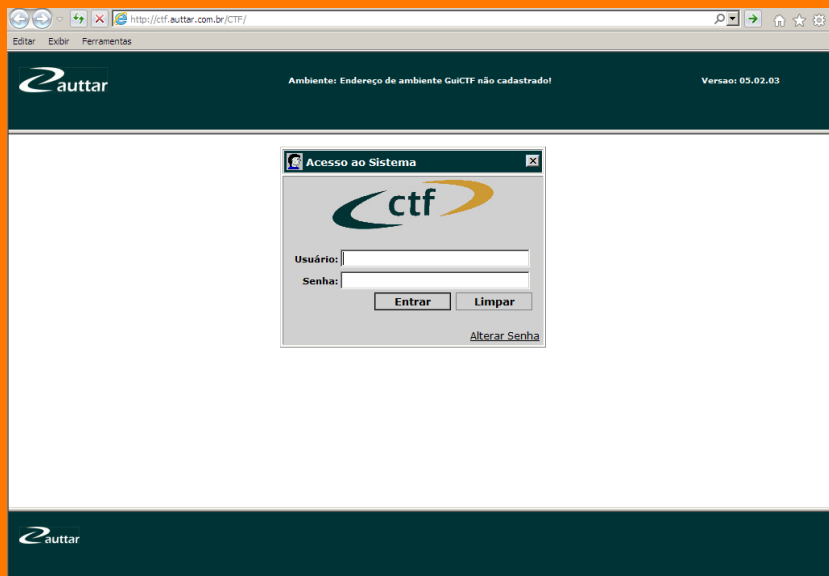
http://ctf.auttar.com.br/CTF/

Editar Exibir Ferramentas

auttar

Ambiente: Endereço de ambiente GuiCTF não cadastrado!

Versao: 05.02.03

Acesso ao Sistema

ctf

Usuário:

Senha:

Entrar

Limpar

Alterar Senha

auttar